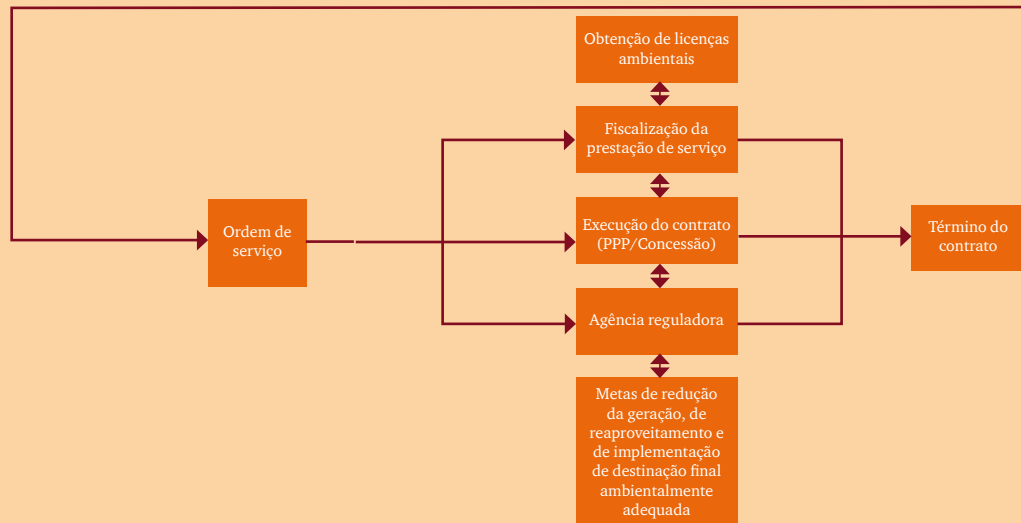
Obtenção de licenças ambientais

Fiscalização da prestação de serviço

Ordem de serviço

Execução do contrato (PPP/Concessão)

Término do contrato

Agência reguladora

Metas de redução da geração, de reaproveitamento e de implementação de destinação final ambientalmente adequada